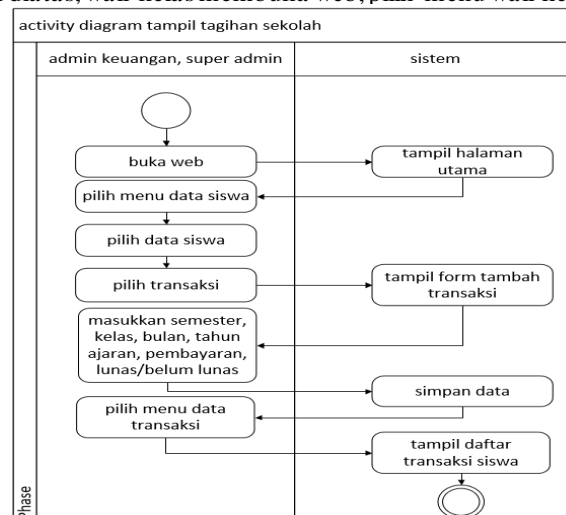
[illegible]

activity diagram tampil tagihan sekolah

admin keuangan, super admin

sistem

buka web

tampil halaman utama

pilih menu data siswa

pilih data siswa

pilih transaksi

tampil form tambah transaksi

masukkan semester, kelas, bulan, tahun ajaran, pembayaran, lunas/belum lunas

simpan data

pilih menu data transaksi

tampil daftar transaksi siswa

Phase